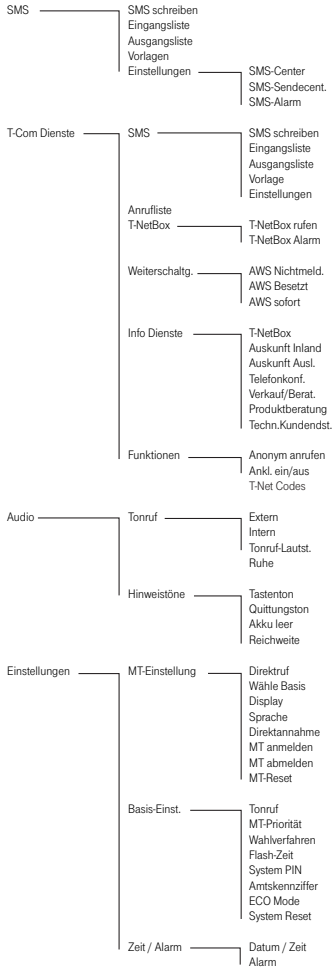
SMS
SMS schreiben
Eingangsliste
Ausgangsliste
Vorlagen
Einstellungen
SMS-Center
SMS-Sendecent.
SMS-Alarm

T-Com Dienste
SMS
SMS schreiben
Eingangsliste
Ausgangsliste
Vorlage
Einstellungen
Anrufliste
T-NetBox
T-NetBox rufen
T-NetBox Alarm
Weiterschaltg.
AWS Nichtmeld.
AWS Besetzt
AWS sofort
Info Dienste
T-NetBox
Auskunft Inland
Auskunft Ausl.
Telefonkonf.
Verkauf/Berat.
Produktberatung
Techn.Kundendst.
Funktionen
Anonym anrufen
Ankl. ein/aus
T-Net Codes

Audio
Tonruf
Extern
Intern
Tonruf-Lautst.
Ruhe
Hinweistöne
Tastenton
Quittungston
Akku leer
Reichweite

Einstellungen
MT-Einstellung
Direktruf
Wähle Basis
Display
Sprache
Direktannahme
MT anmelden
MT abmelden
MT-Reset
Basis-Einst.
Tonruf
MT-Priorität
Wahlverfahren
Flash-Zeit
System PIN
Amtskennziffer
ECO Mode
System Reset
Zeit / Alarm
Datum / Zeit
Alarm